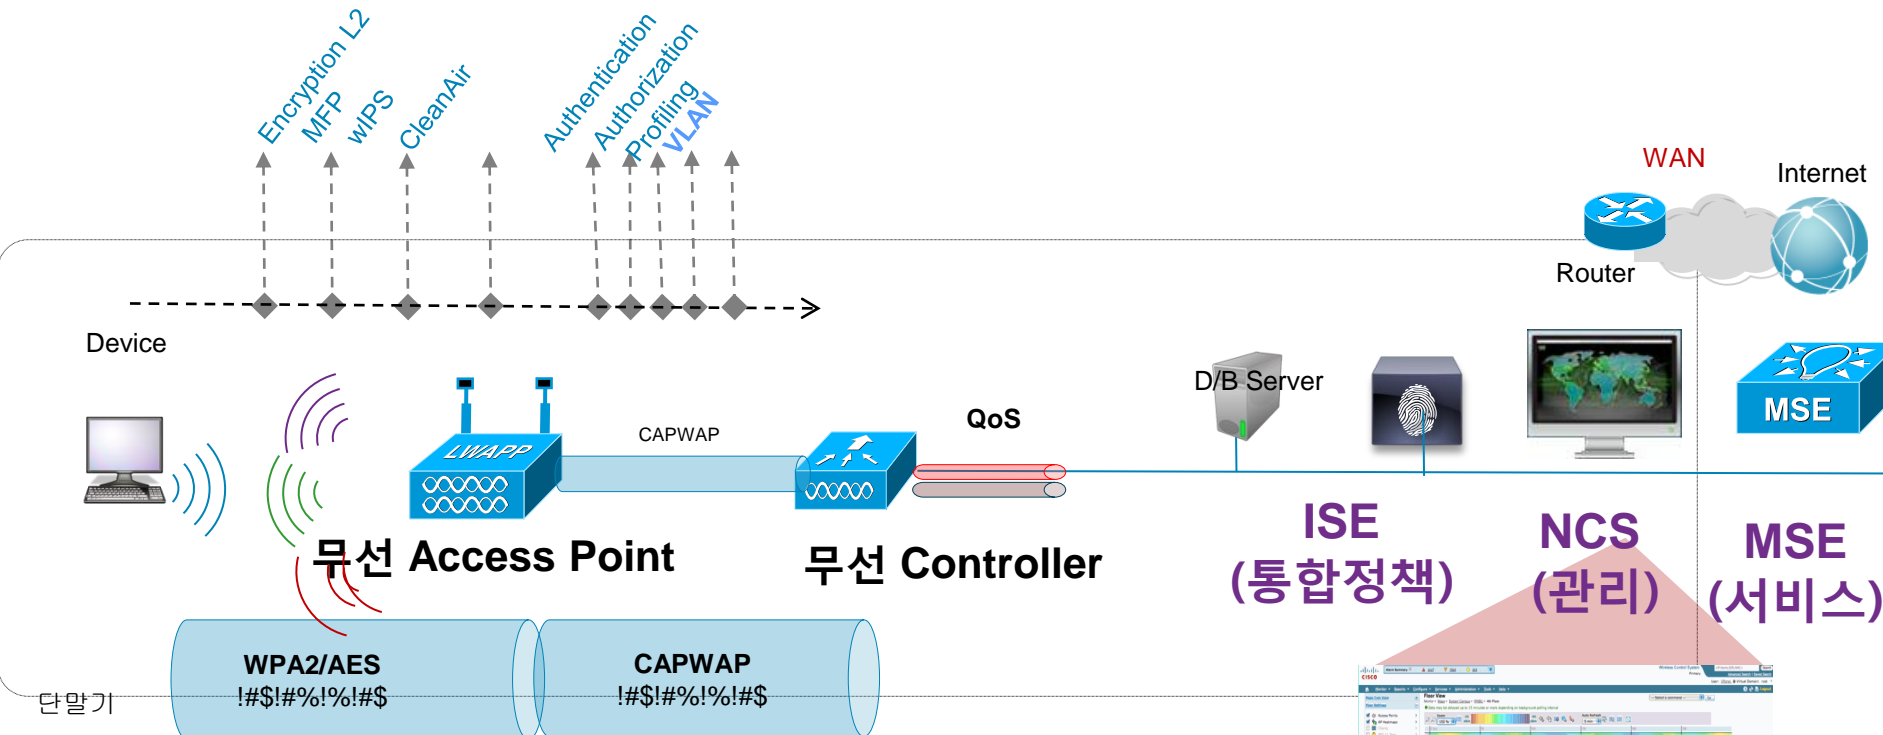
Encryption L2
MFP
wIPS
CleanAir
Authentication
Authorization
Profiling
VLAN

WAN
Internet
Router

Device

D/B Server

MSE

LWAPP
CAPWAP
QoS

ISE
(통합정책)

NCS
(관리)

MSE
(서비스)

무선 Access Point
무선 Controller

WPA2/AES
!#$!#%!%!#$

CAPWAP
!#$!#%!%!#$

단말기